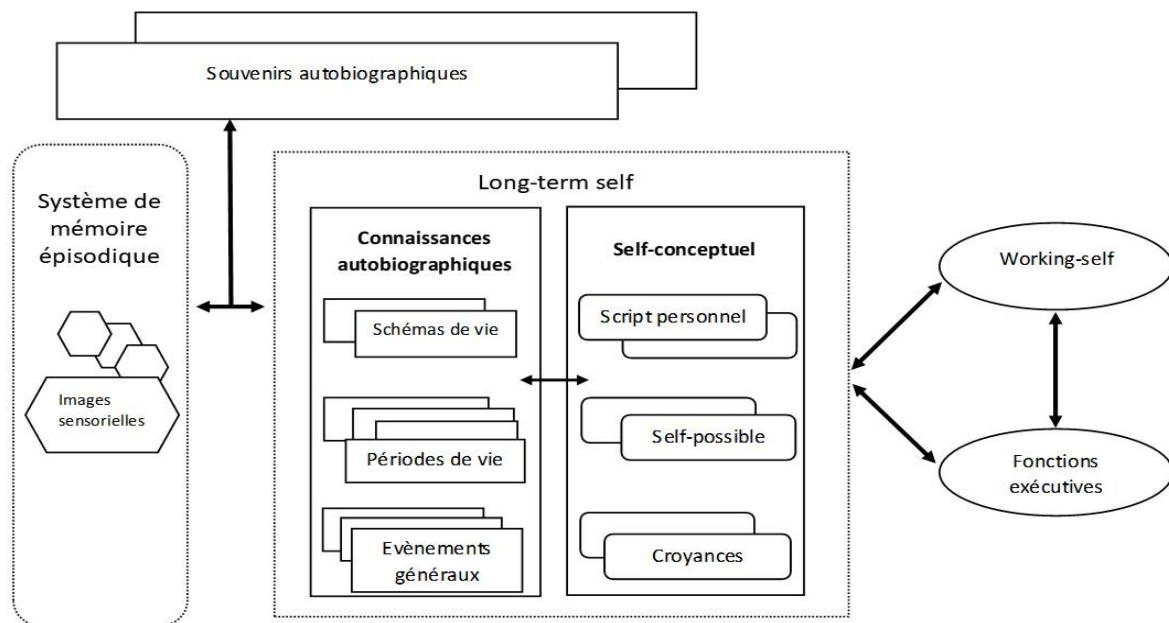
Souvenirs autobiographiques

Système de mémoire épisodique

Images sensorielles

Long-term self

Connaissances autobiographiques

Schémas de vie

Périodes de vie

Evènements généraux

Self-conceptuel

Script personnel

Self-possible

Croyances

Working-self

Fonctions exécutives